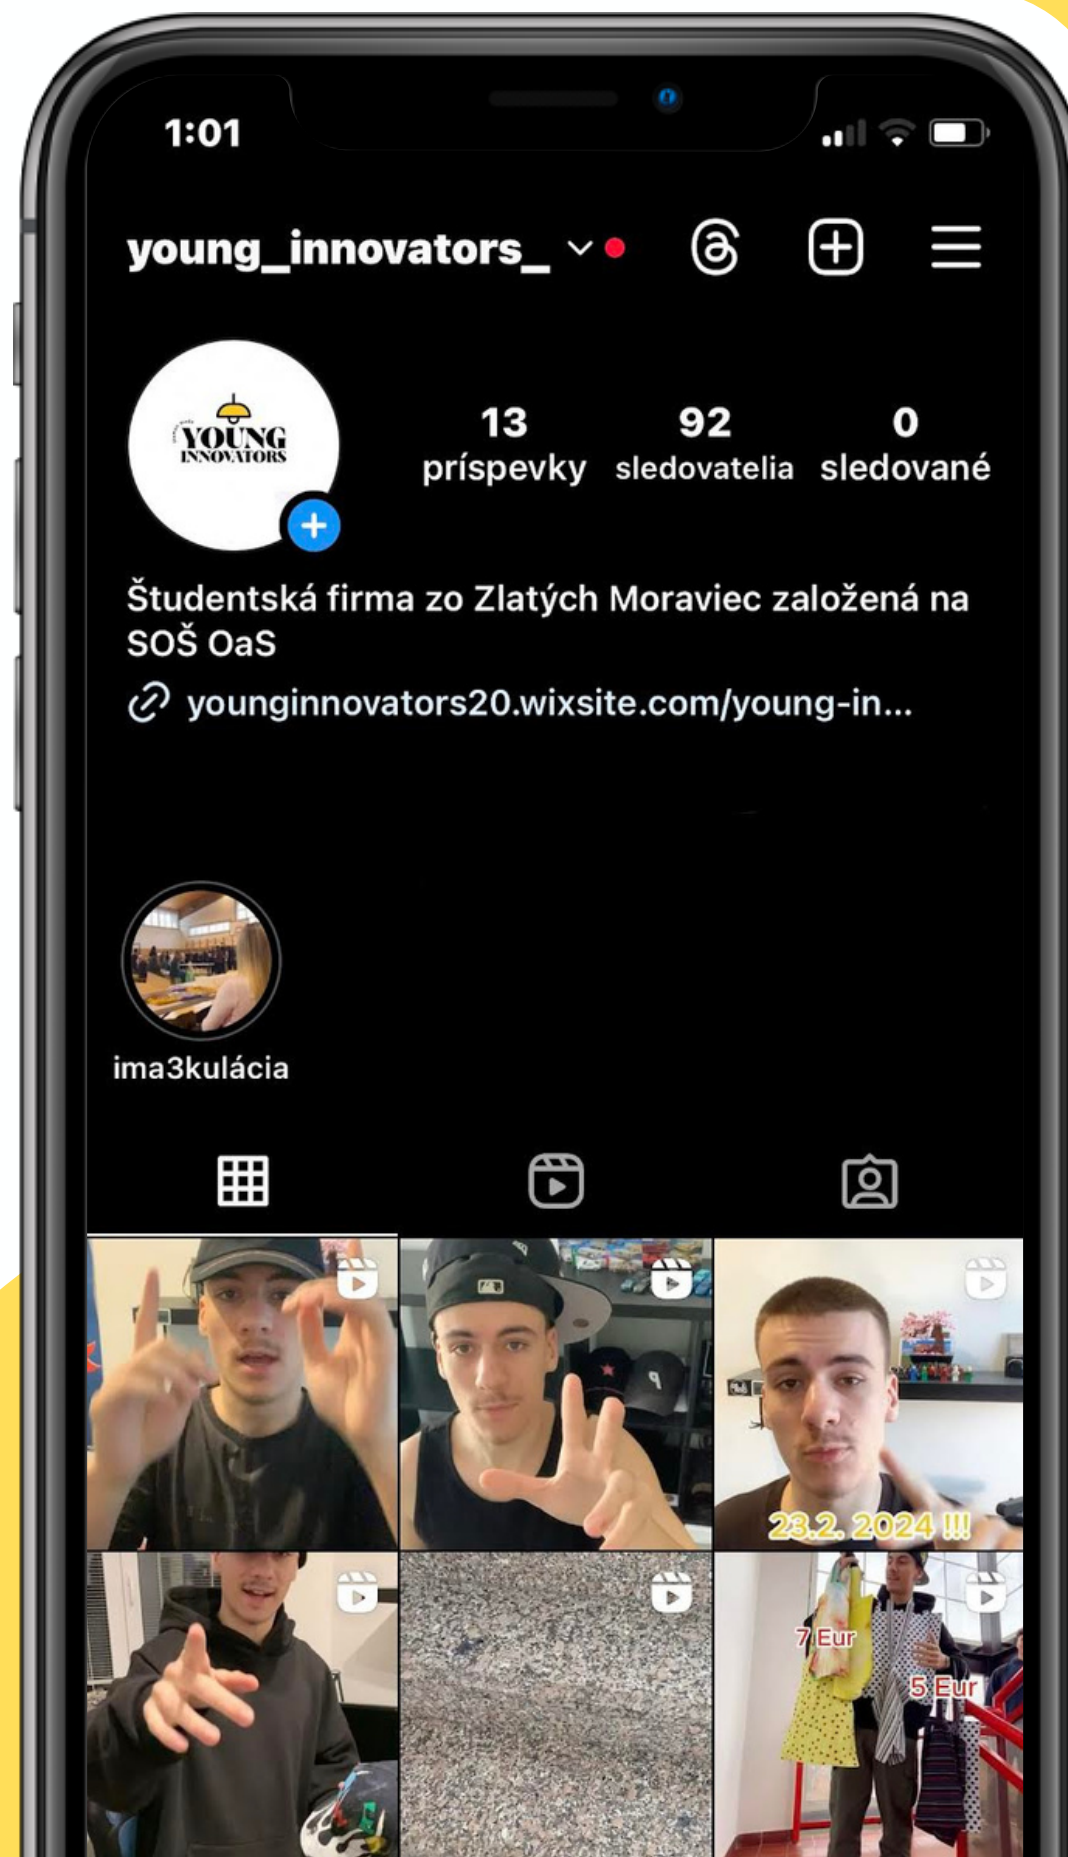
1:01

young_innovators_

YOUNG INNOVATORS

13 príspevky
92 sledovatelia
0 sledované

Študentská firma zo Zlatých Moraviec založená na SOŠ OaS

younginnovators20.wixsite.com/young-in...

ima3kulácia

23.2.2024 !!!

7 Eur

5 Eur